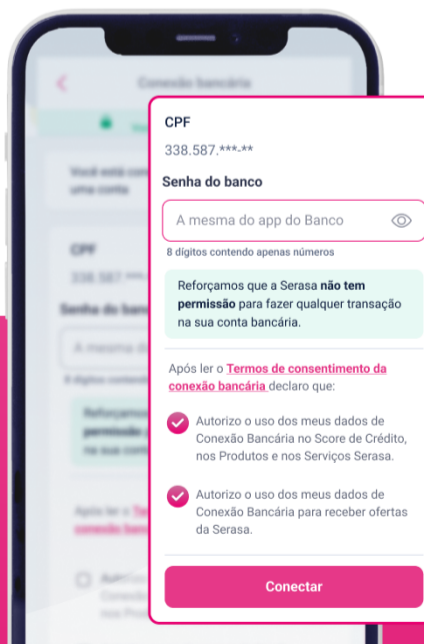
Conexão bancária

Você está conectando uma conta

CPF
338.587.***-**

Senha do banco
A mesma

8 dígitos contendo

Reforçamos permissão na sua cont

Após ler o Termos conexão banc

Autoriz Conexã nos Pro

CPF
338.587.***-**

Senha do banco
A mesma do app do Banco

8 dígitos contendo apenas números

Reforçamos que a Serasa **não tem permissão** para fazer qualquer transação na sua conta bancária.

Após ler o Termos de consentimento da conexão bancária declaro que:

Autorizo o uso dos meus dados de Conexão Bancária no Score de Crédito, nos Produtos e nos Serviços Serasa.

Autorizo o uso dos meus dados de Conexão Bancária para receber ofertas da Serasa.

Conectar